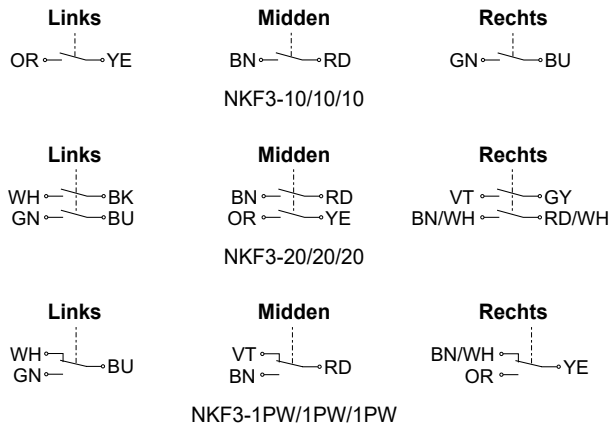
Links
OR YE

Midden
BN RD

Rechts
GN BU

NKF3-10/10/10

Links
WH BK
GN BU

Midden
BN RD
OR YE

Rechts
VT GY
BN/WH RD/WH

NKF3-20/20/20

Links
WH
GN
BU

Midden
VT
BN
RD

Rechts
BN/WH
OR
YE

NKF3-1PW/1PW/1PW